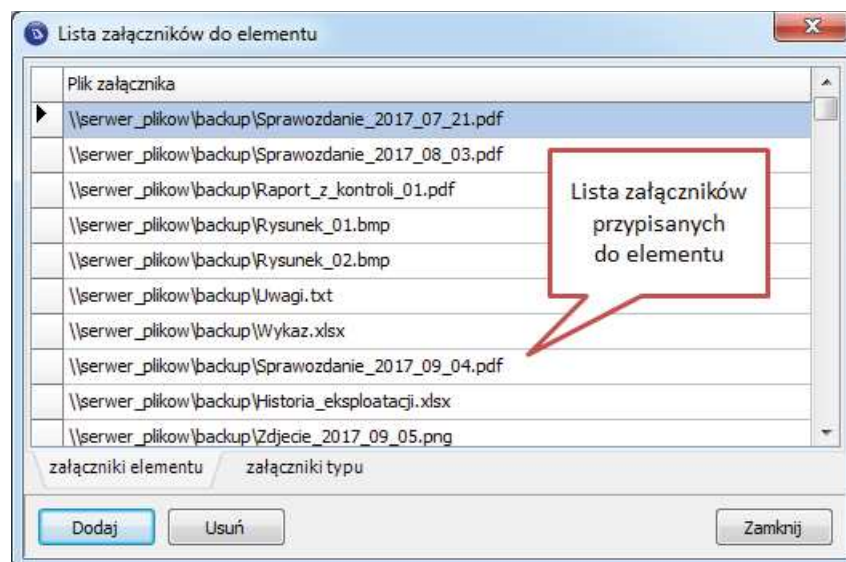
Lista załączników do elementu

| | Plik załącznika |
|---|---|
| ▶ | \\serwer_plikow\backup\Sprawozdanie_2017_07_21.pdf |
| | \\serwer_plikow\backup\Sprawozdanie_2017_08_03.pdf |
| | \\serwer_plikow\backup\Raport_z_kontroli_01.pdf |
| | \\serwer_plikow\backup\Rysunek_01.bmp |
| | \\serwer_plikow\backup\Rysunek_02.bmp |
| | \\serwer_plikow\backup\Uwagi.txt |
| | \\serwer_plikow\backup\Wykaz.xlsx |
| | \\serwer_plikow\backup\Sprawozdanie_2017_09_04.pdf |
| | \\serwer_plikow\backup\Historia_eksploatacji.xlsx |
| | \\serwer_plikow\backup\Zdjecie_2017_09_05.png |

Lista załączników przypisanych do elementu

załączniki elementu
załączniki typu

Dodaj
Usuń
Zamknij